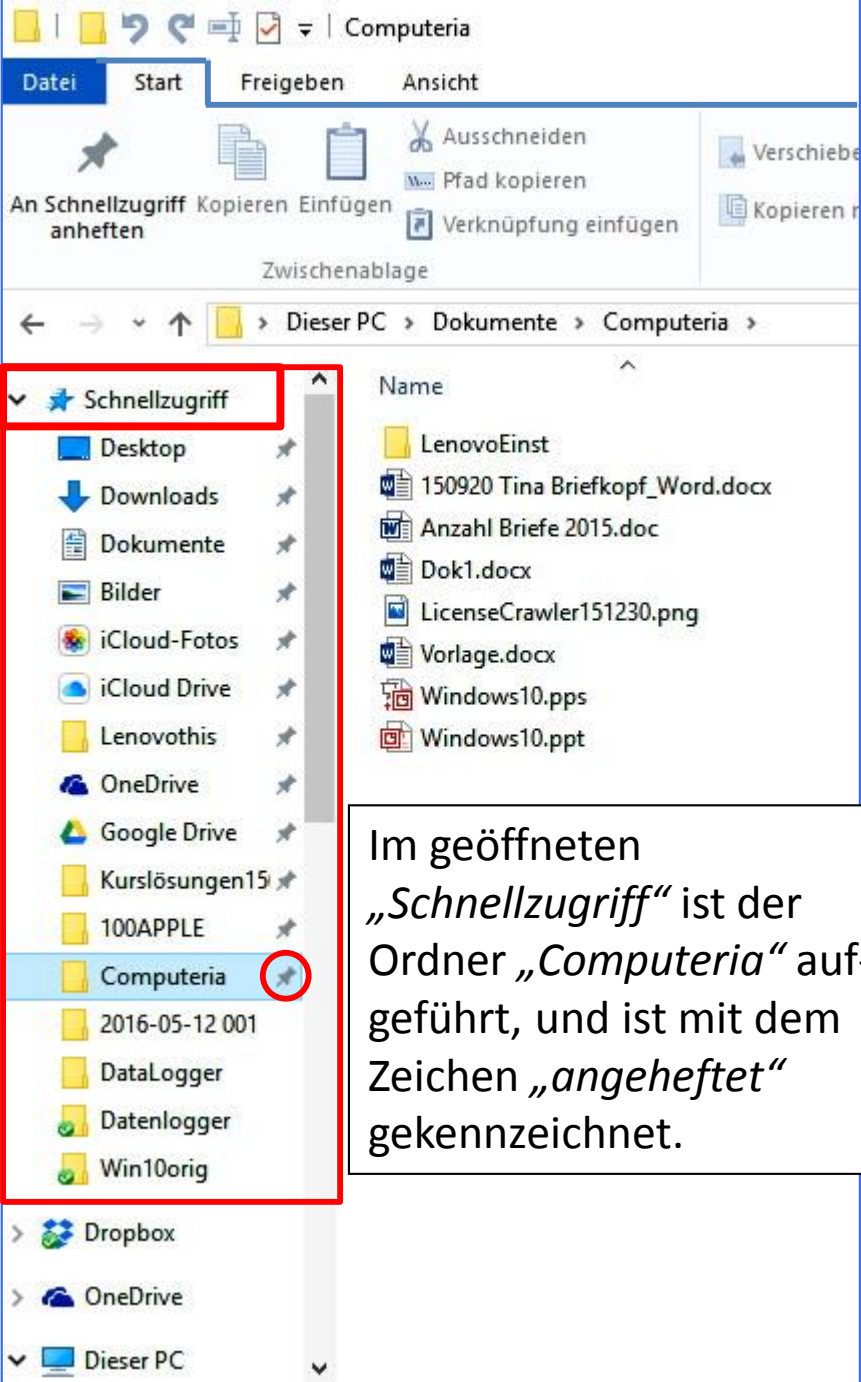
Computeria

Datei Start Freigeben Ansicht

An Schnellzugriff anheften Kopieren Einfügen Ausschneiden Pfad kopieren Verknüpfung einfügen Verschiebe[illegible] Kopieren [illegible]

Zwischenablage

Dieser PC > Dokumente > Computeria >

Schnellzugriff
Desktop
Downloads
Dokumente
Bilder
iCloud-Fotos
iCloud Drive
Lenovothis
OneDrive
Google Drive
Kurslösungen15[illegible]
100APPLE
Computeria
2016-05-12 001
DataLogger
Datenlogger
Win10orig
Dropbox
OneDrive
Dieser PC

Name
LenovoEinst
150920 Tina Briefkopf_Word.docx
Anzahl Briefe 2015.doc
Dok1.docx
LicenseCrawler151230.png
Vorlage.docx
Windows10.pps
Windows10.ppt

Im geöffneten *„Schnellzugriff“* ist der Ordner *„Computeria“* aufgeführt, und ist mit dem Zeichen *„angeheftet“* gekennzeichnet.